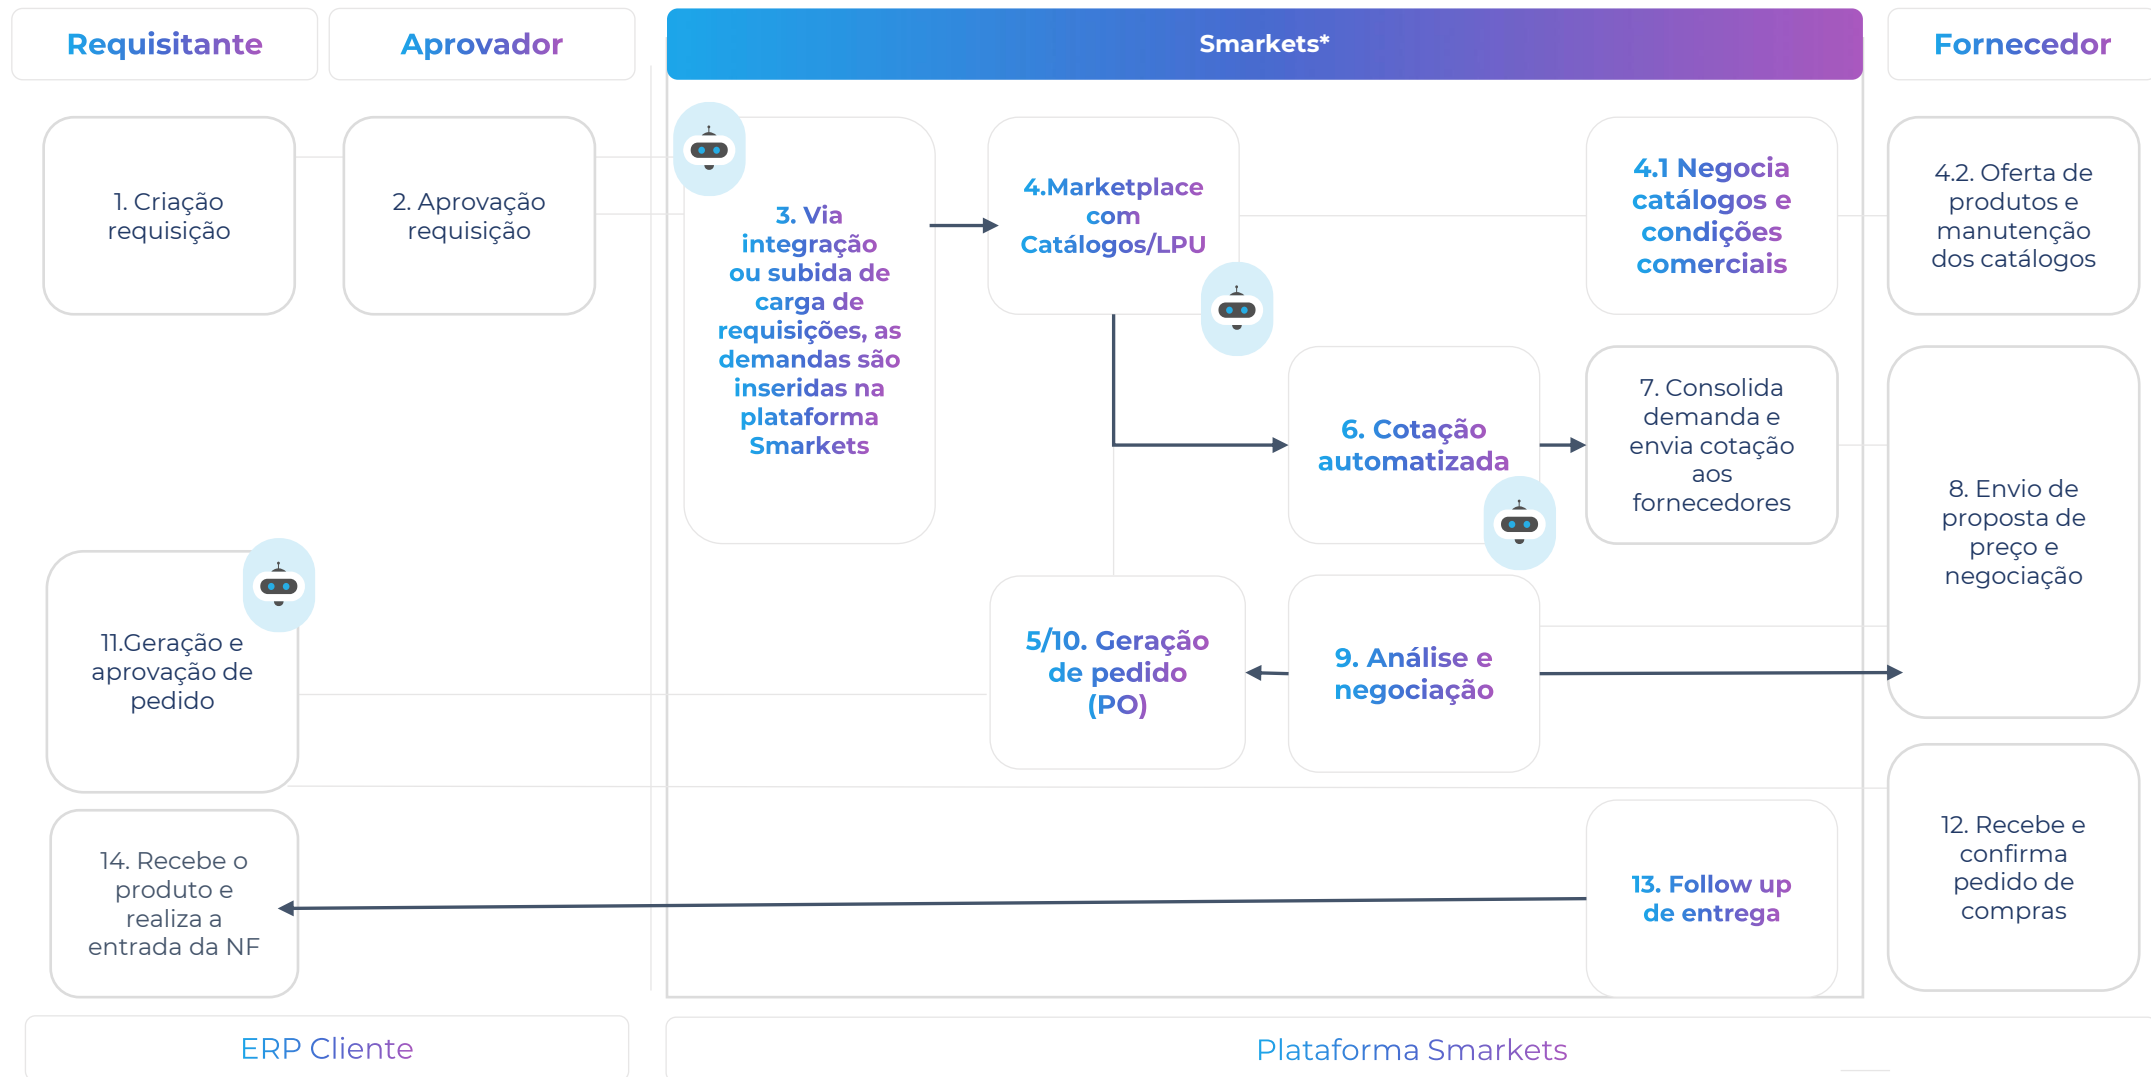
Requisitante

Aprovador

Smarkets*

Fornecedor

1. Criação requisição

2. Aprovação requisição

3. Via integração ou subida de carga de requisições, as demandas são inseridas na plataforma Smarkets

4.Marketplace com Catálogos/LPU

4.1 Negocia catálogos e condições comerciais

4.2. Oferta de produtos e manutenção dos catálogos

6. Cotação automatizada

7. Consolida demanda e envia cotação aos fornecedores

8. Envio de proposta de preço e negociação

11.Geração e aprovação de pedido

5/10. Geração de pedido (PO)

9. Análise e negociação

12. Recebe e confirma pedido de compras

14. Recebe o produto e realiza a entrada da NF

13. Follow up de entrega

ERP Cliente

Plataforma Smarkets